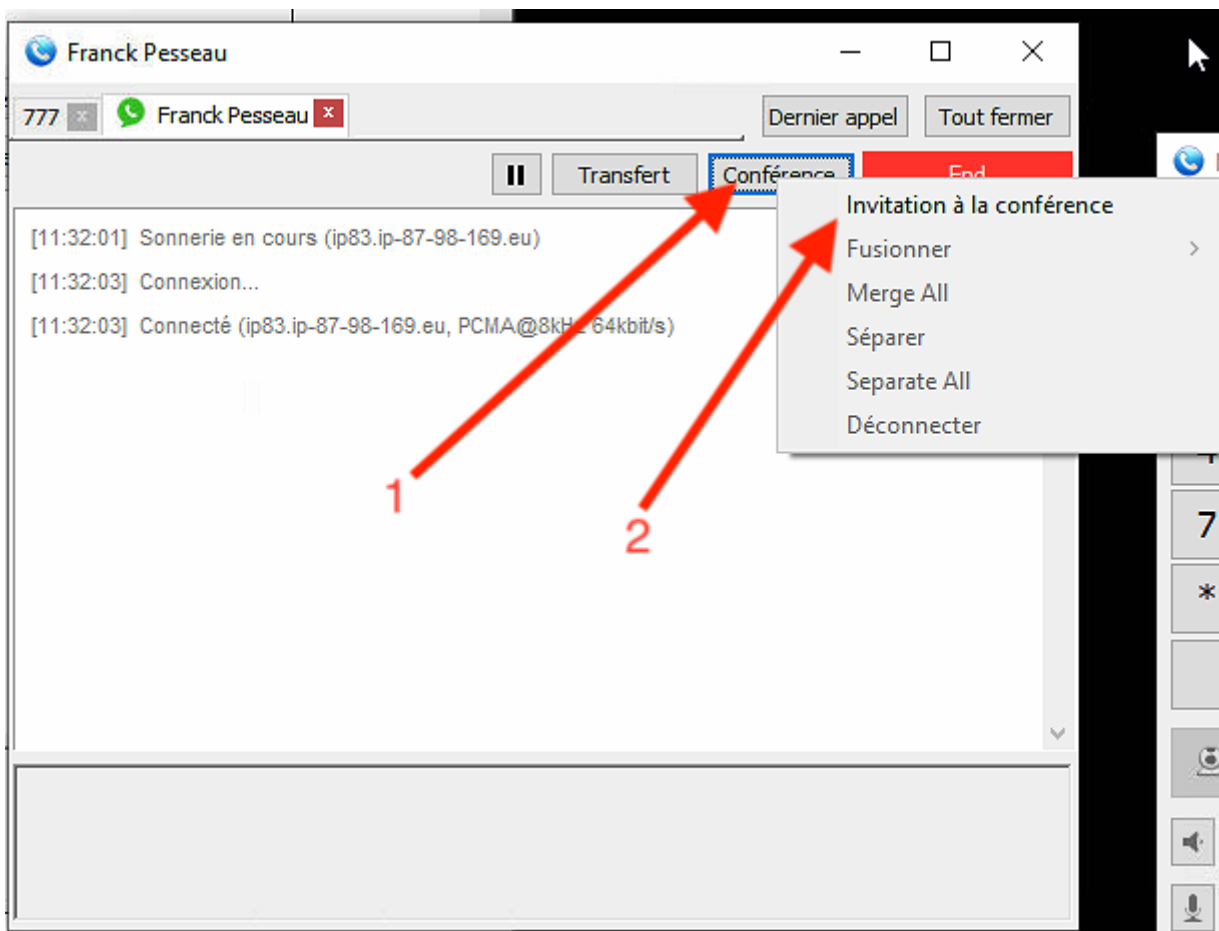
Franck Pesseau

777 × Franck Pesseau ×

Dernier appel Tout fermer

Transfert Conférence End

[11:32:01] Sonnerie en cours (ip83.ip-87-98-169.eu)

[11:32:03] Connexion...

[11:32:03] Connecté (ip83.ip-87-98-169.eu, PCMA@8k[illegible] 64kbit/s)

Invitation à la conférence
Fusionner
Merge All
Séparer
Separate All
Déconnecter

1

2

7

*